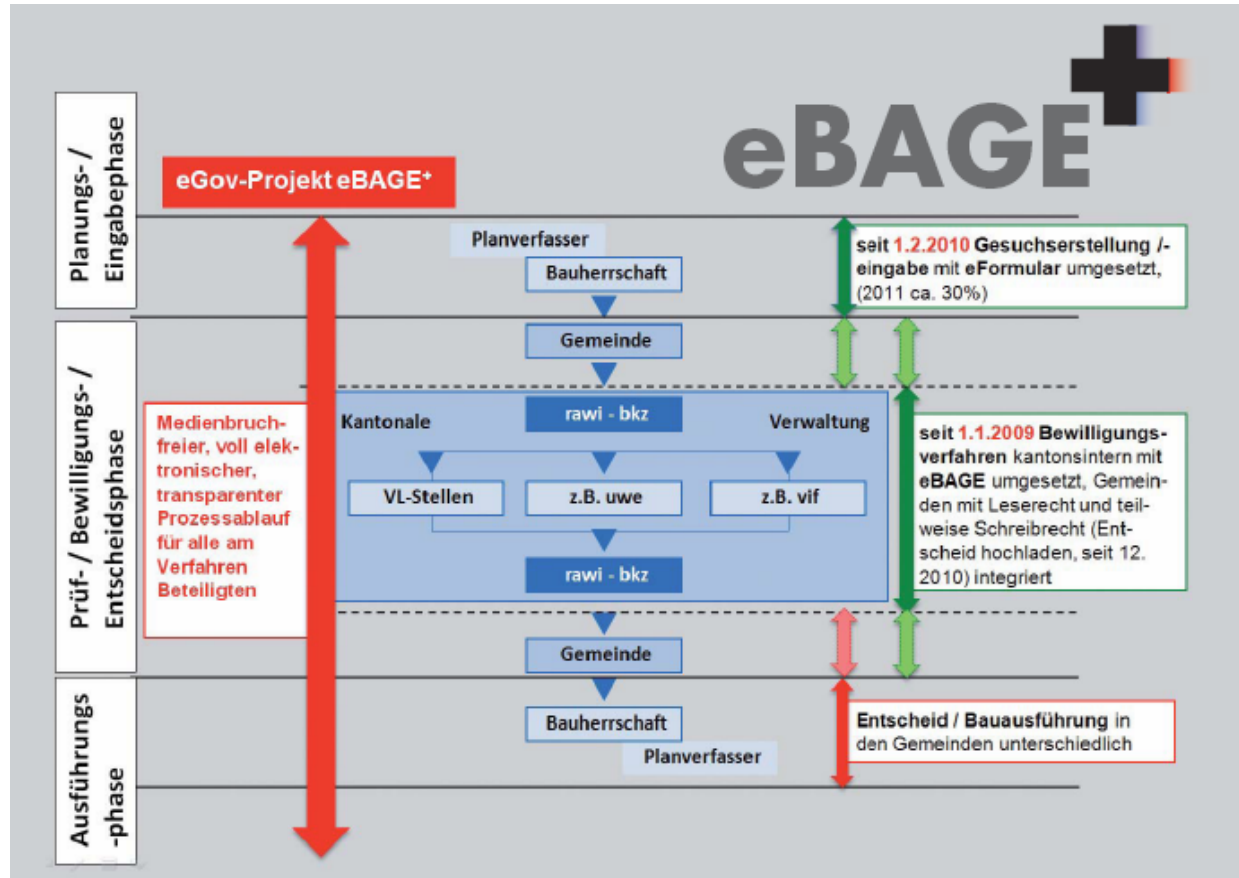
eBAGE+

Planungs- / Eingabephase

Prüf- / Bewilligungs- / Entscheidsphase

Ausführungs -phase

eGov-Projekt eBAGE+

Planverfasser

Bauherrschaft

seit 1.2.2010 Gesuchserstellung /-eingabe mit eFormular umgesetzt, (2011 ca. 30%)

Gemeinde

Medienbruchfreier, voll elektronischer, transparenter Prozessablauf für alle am Verfahren Beteiligten

rawi - bkz

Kantonale

Verwaltung

VL-Stellen

z.B. uwe

z.B. vif

rawi - bkz

seit 1.1.2009 Bewilligungsverfahren kantonsintern mit eBAGE umgesetzt, Gemeinden mit Leserecht und teilweise Schreibrecht (Entscheid hochladen, seit 12. 2010) integriert

Gemeinde

Bauherrschaft

Planverfasser

Entscheid / Bauausführung in den Gemeinden unterschiedlich